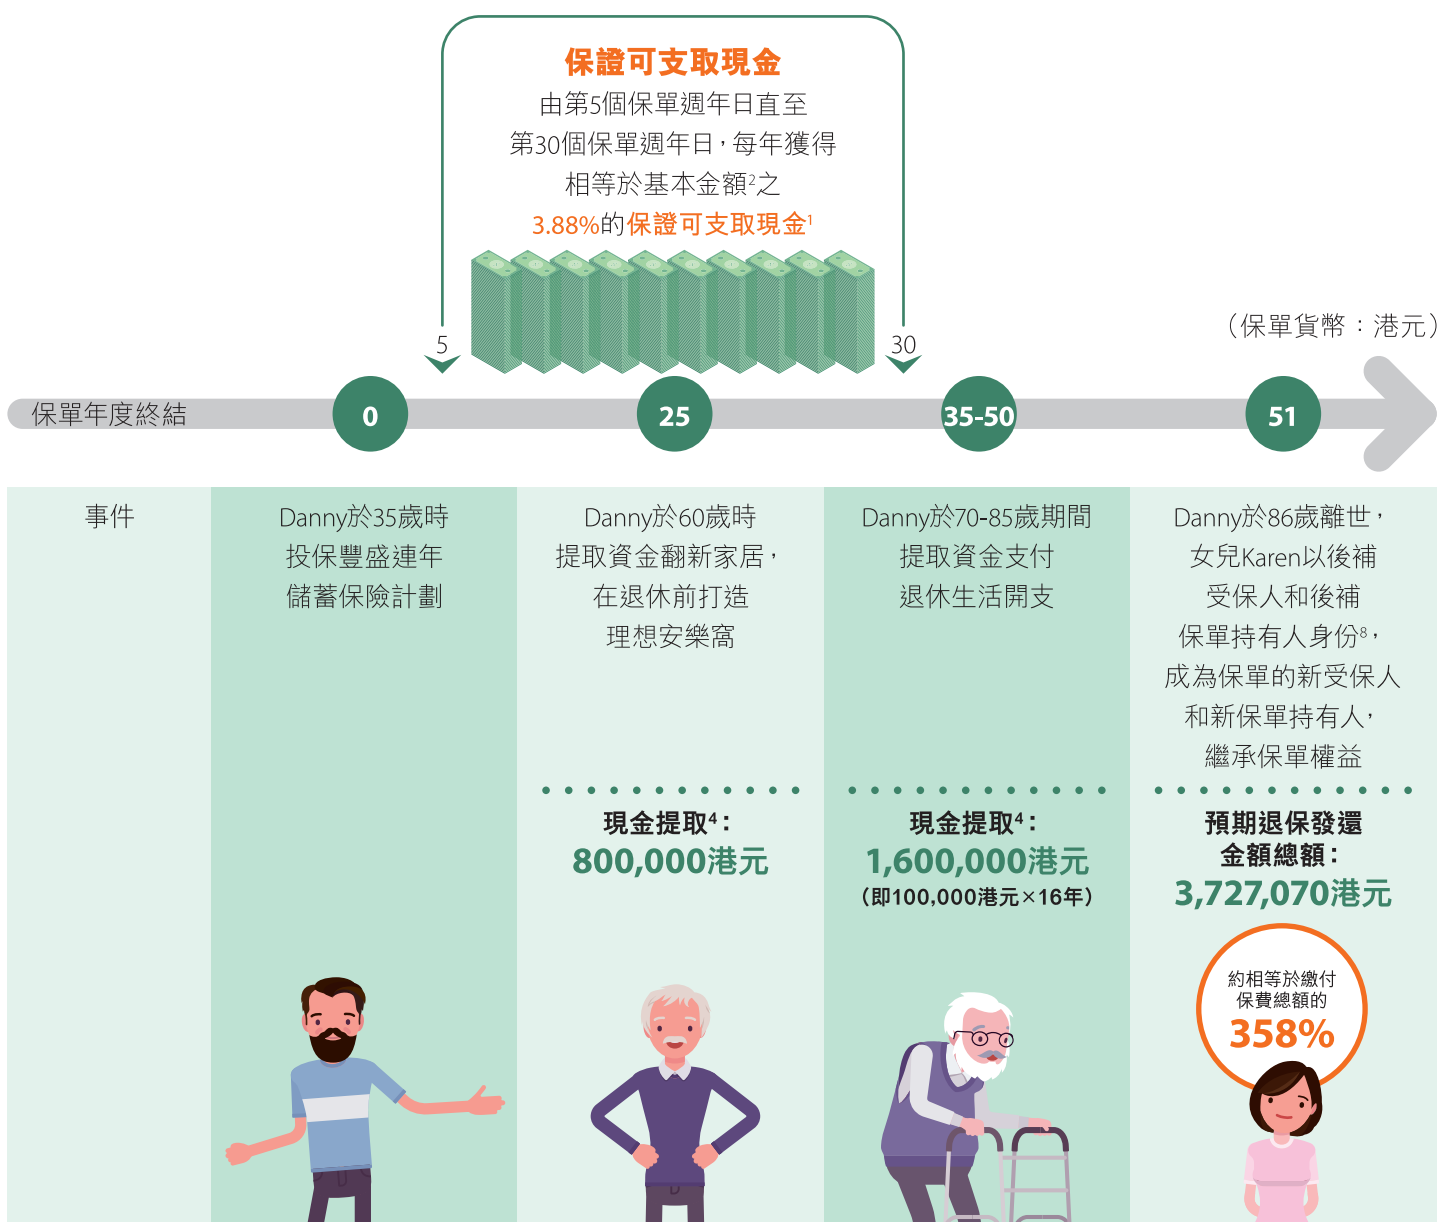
保證可支取現金
由第5個保單週年日直至第30個保單週年日，每年獲得相等於基本金額$^2$之3.88%的保證可支取現金$^1$

5

30

（保單貨幣：港元）

保單年度終結

0

25

35-50

51

事件

Danny於35歲時投保豐盛連年儲蓄保險計劃

Danny於60歲時提取資金翻新家居，在退休前打造理想安樂窩

現金提取$^4$：
800,000港元

Danny於70-85歲期間提取資金支付退休生活開支

現金提取$^4$：
1,600,000港元
（即100,000港元×16年）

Danny於86歲離世，女兒Karen以後補受保人和後補保單持有人身份$^8$，成為保單的新受保人和新保單持有人，繼承保單權益

預期退保發還金額總額：
3,727,070港元

約相等於繳付保費總額的
358%